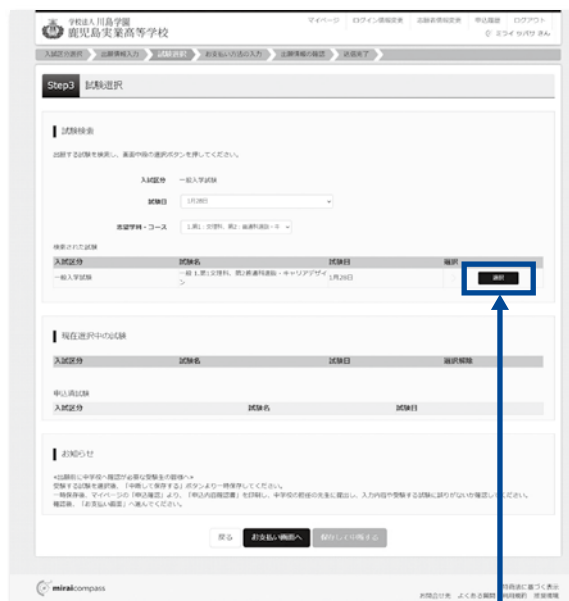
学校法人 川島学園
鹿児島実業高等学校

マイページ　ログイン情報変更　志願者情報変更　申込履歴　ログアウト
ミライ サバク さん

入試区分選択　出願情報入力　試験選択　お支払い方法の入力　出願情報の確認　送信完了

Step3 試験選択

試験検索

出願する試験を検索し、画面中段の選択ボタンを押してください。

入試区分　一般入学試験

試験日　1月28日

志望学科・コース　1.第1：文理科、第2：普通科進路 - キ

検索された試験

| 入試区分 | 試験名 | 試験日 | 選択 |
|---|---|---|---|
| 一般入学試験 | 一般 1.第1文理科、第2普通科進路 - キャリアデザイン | 1月28日 | 選択 |

現在選択中の試験

| 入試区分 | 試験名 | 試験日 | 選択解除 |
|---|---|---|---|

申込済試験

| 入試区分 | 試験名 | 試験日 |
|---|---|---|

お知らせ

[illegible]

戻る　お支払い画面へ　保存して中断する

miraicompass

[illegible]